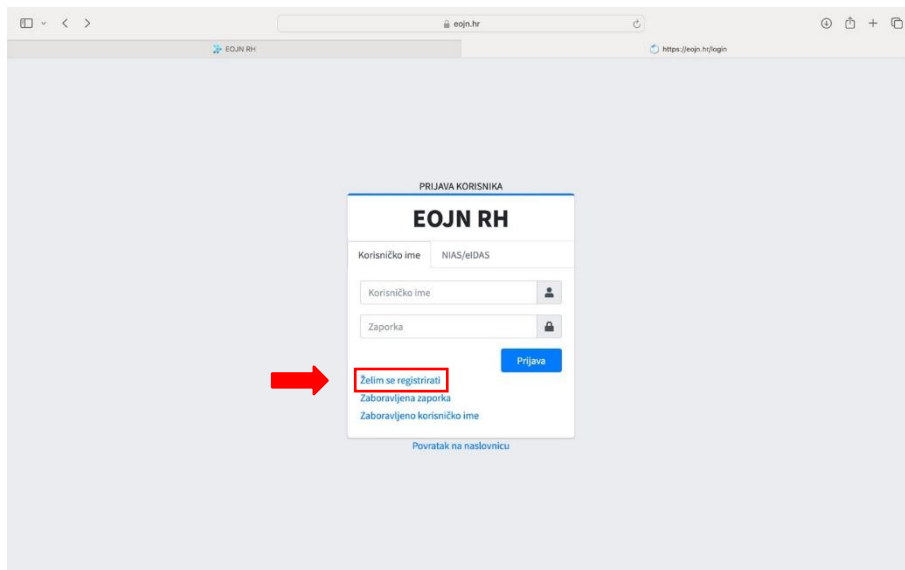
eojn.hr

EOJN RH

https://eojn.hr/login

PRIJAVA KORISNIKA

EOJN RH

Korisničko ime

NIAS/eIDAS

Korisničko ime

Zaporka

Prijava

Želim se registrirati

Zaboravljena zaporka

Zaboravljeno korisničko ime

Povratak na naslovnicu